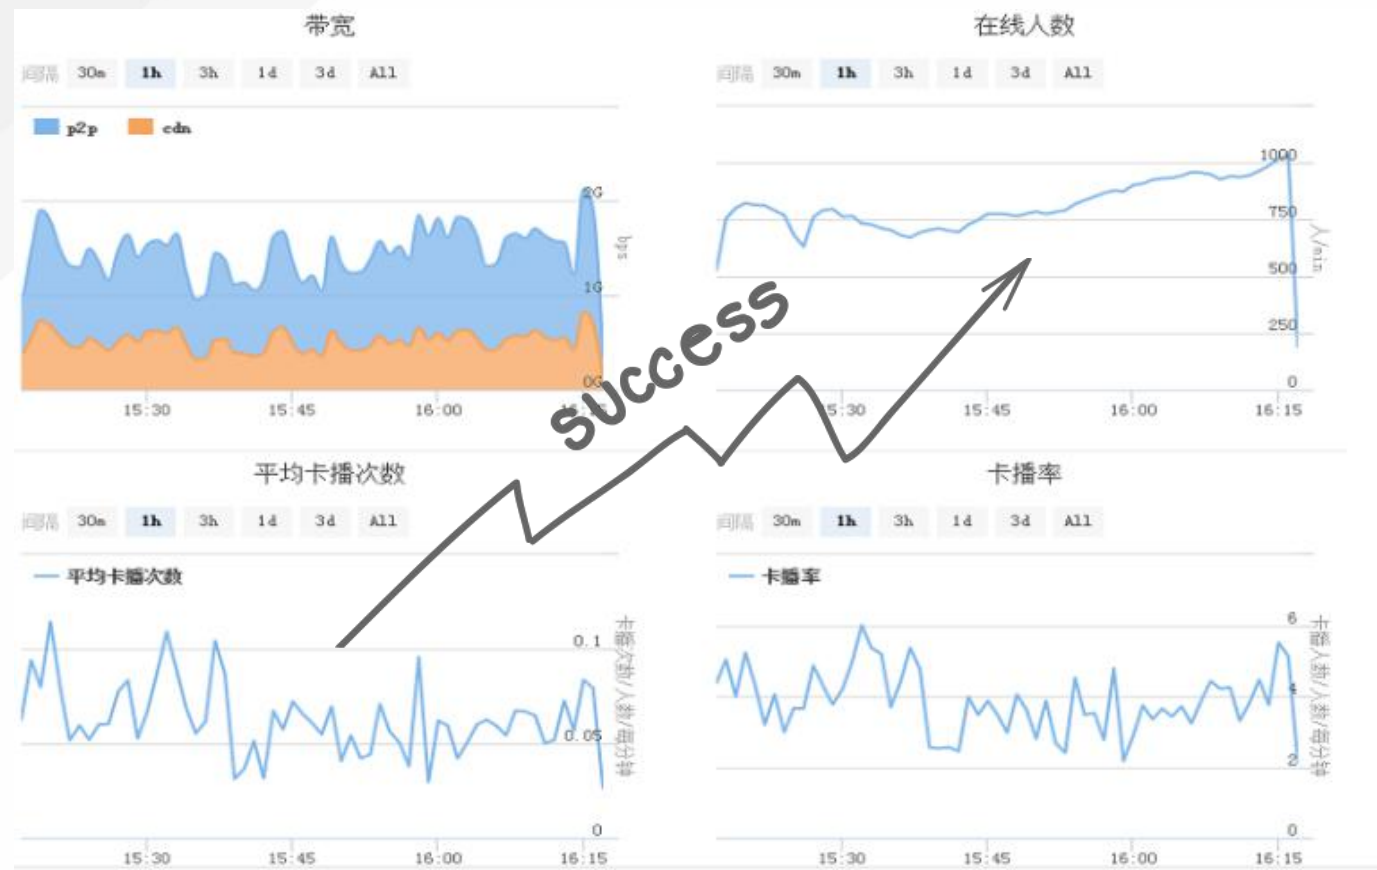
带宽

间隔 30m 1h 3h 1d 3d All

p2p cdn

2G
1G
0G
bps

15:30 15:45 16:00 16:15

在线人数

间隔 30m 1h 3h 1d 3d All

1000
750
500
250
0
人/min

15:30 15:45 16:00 16:15

success

平均卡播次数

间隔 30m 1h 3h 1d 3d All

平均卡播次数

0.1
0.05
0
卡播次数/人数/每分钟

15:30 15:45 16:00 16:15

卡播率

间隔 30m 1h 3h 1d 3d All

卡播率

6
4
2
0
卡播人数/人数/每分钟

15:30 15:45 16:00 16:15